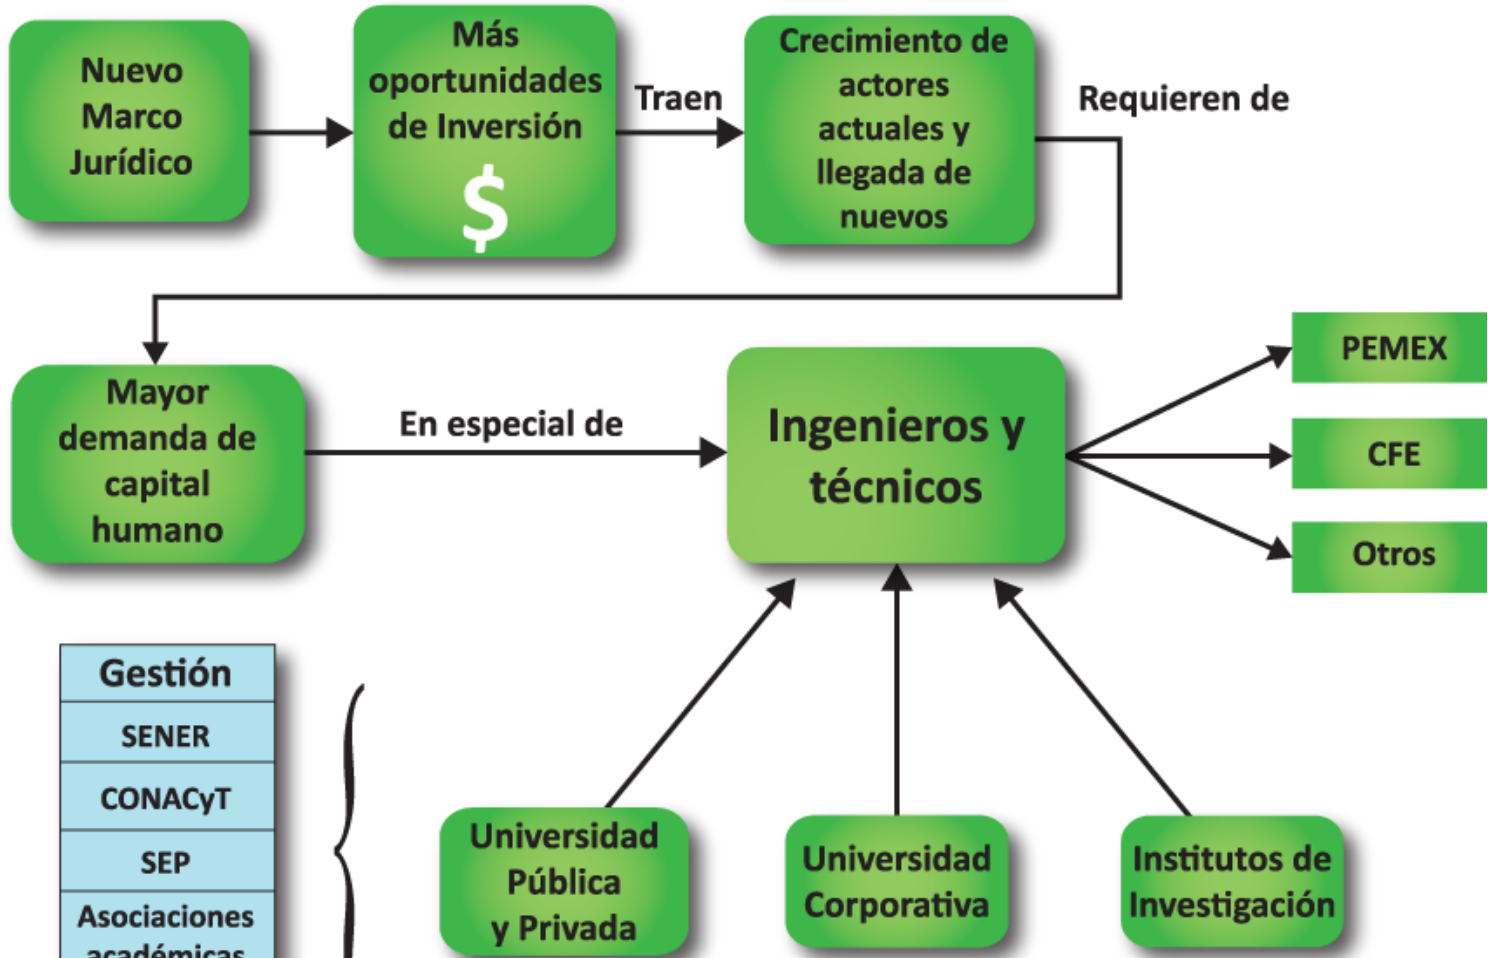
Nuevo Marco Jurídico

Más oportunidades de Inversión
$

Traen

Crecimiento de actores actuales y llegada de nuevos

Requieren de

Mayor demanda de capital humano

En especial de

Ingenieros y técnicos

PEMEX

CFE

Otros

| Gestión |
|---|
| SENER |
| CONACyT |
| SEP |
| Asociaciones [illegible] |

Universidad Pública y Privada

Universidad Corporativa

Institutos de Investigación